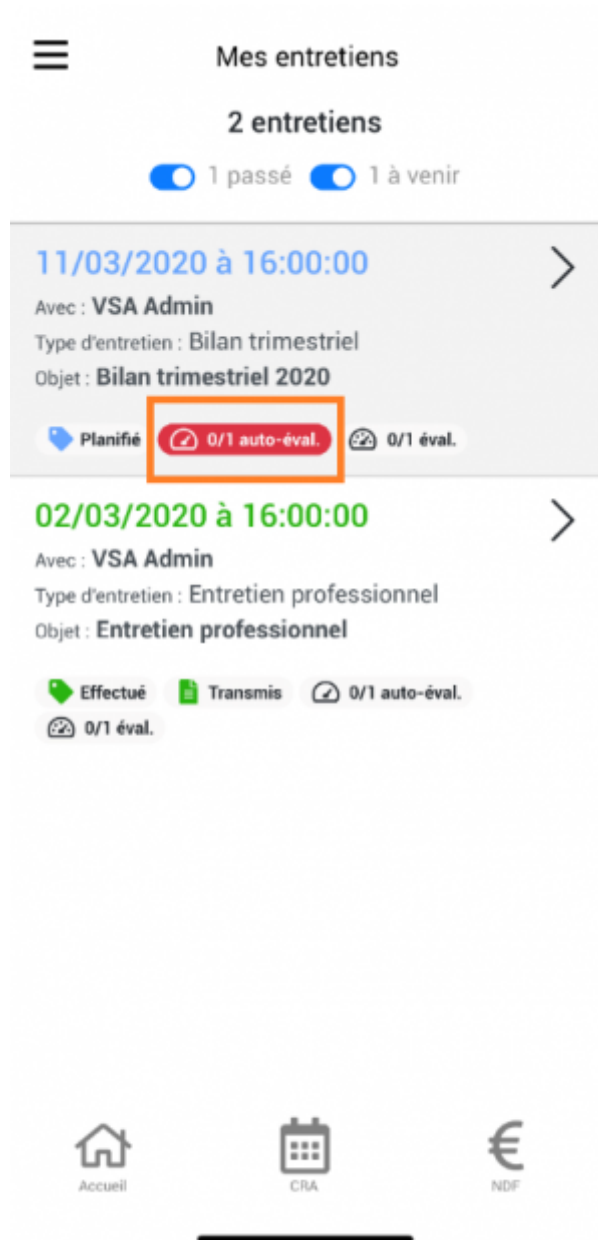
Mes entretiens

2 entretiens

1 passé 1 à venir

11/03/2020 à 16:00:00

Avec : VSA Admin

Type d'entretien : Bilan trimestriel

Objet : Bilan trimestriel 2020

Planifié 0/1 auto-éval. 0/1 éval.

02/03/2020 à 16:00:00

Avec : VSA Admin

Type d'entretien : Entretien professionnel

Objet : Entretien professionnel

Effectué Transmis 0/1 auto-éval. 0/1 éval.

Accueil CRA NDF